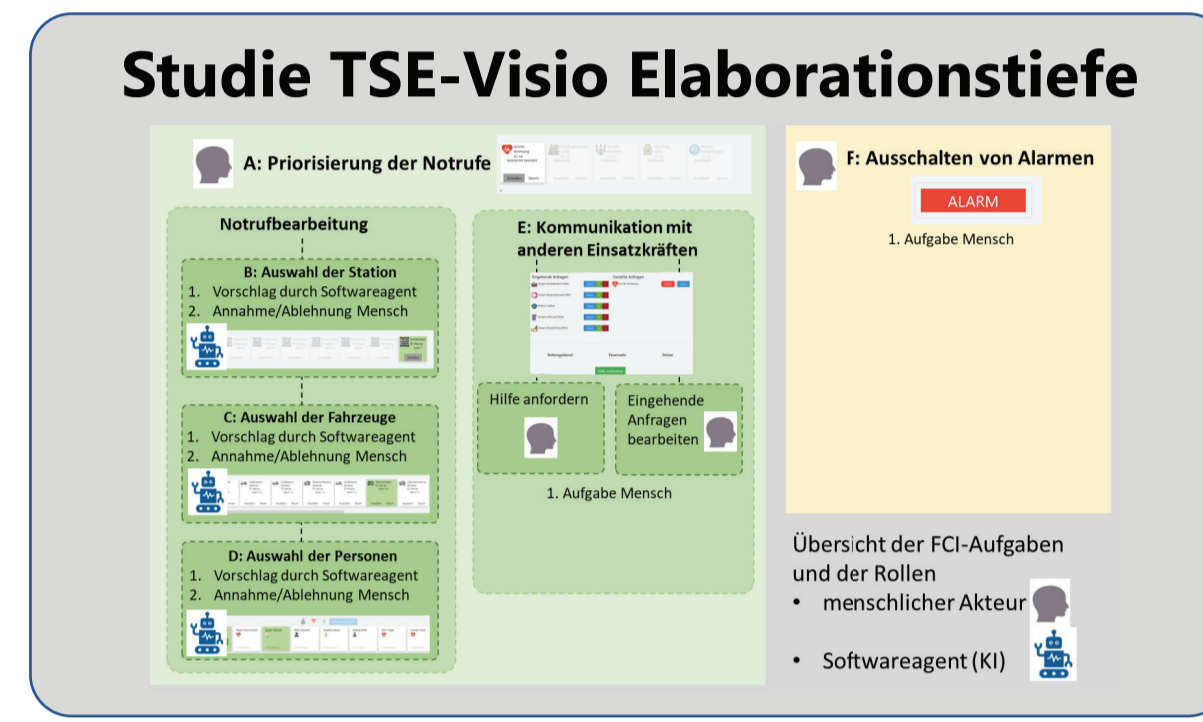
Studie TSE-Visio Elaborationstiefe

A: Priorisierung der Notrufe

Notrufbearbeitung

B: Auswahl der Station
1. Vorschlag durch Softwareagent
2. Annahme/Ablehnung Mensch

C: Auswahl der Fahrzeuge
1. Vorschlag durch Softwareagent
2. Annahme/Ablehnung Mensch

D: Auswahl der Personen
1. Vorschlag durch Softwareagent
2. Annahme/Ablehnung Mensch

E: Kommunikation mit anderen Einsatzkräften

Eingehende Anfragen
Gestellte Anfragen
Rettungsdienst
Feuerwehr
Polizei

Hilfe anfordern

Eingehende Anfragen bearbeiten

1. Aufgabe Mensch

F: Ausschalten von Alarmen

ALARM

1. Aufgabe Mensch

Übersicht der FCI-Aufgaben und der Rollen
• menschlicher Akteur
• Softwareagent (KI)